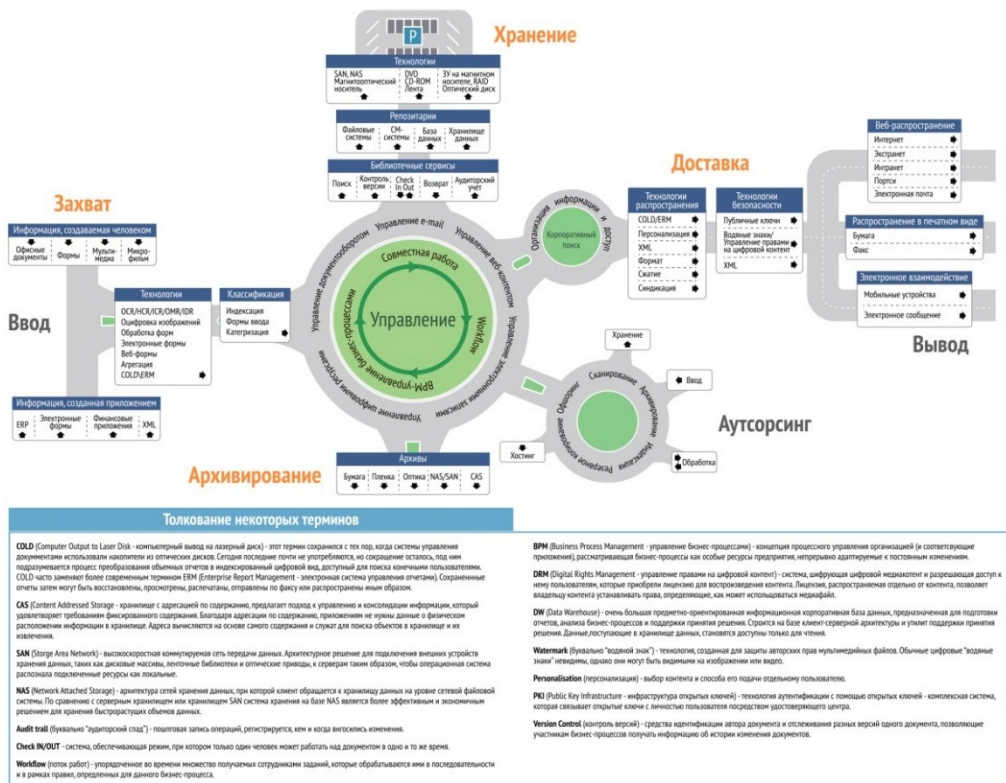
P

Хранение

Технологии
SAN, NAS
Магнитооптический носитель
DVD
CD-ROM
Лента
ЗУ на магнитном носителе, RAID
Оптический диск

Репозитарии
Файловые системы
CM-системы
База данных
Хранилище данных

Библиотечные сервисы
Поиск
Контроль версии
Check In Out
Возврат
Аудиторский учет

Захват

Информация, создаваемая человеком
Офисные документы
Формы
Мульти-медиа
Микро-фильм

Ввод

Технологии
OCR/HCR/ICR/OMR/IDR
Оцифровка изображений
Обработка форм
Электронные формы
Веб-формы
Агрегация
COLD\ERM

Классификация
Индексация
Формы ввода
Категризация

Информация, созданная приложением
ERP
Электронные формы
Финансовые приложения
XML

Управление e-mail
Управление документооборотом
Управление веб-контентом
Управление электронными записями
Управление цифровыми ресурсами
Совместная работа
BPM-управление бизнес-процессами
Workflow
Управление

Организация информации и доступ
Корпоративный поиск

Доставка

Технологии распространения
COLD/ERM
Персонализация
XML
Формат
Сжатие
Синдикация

Технологии безопасности
Публичные ключи
Водяные знаки/ Управление правами на цифровой контент
XML

Веб-распространение
Интернет
Экстранет
Интранет
Портал
Электронная почта

Распространение в печатном виде
Бумага
Факс

Электронное взаимодействие
Мобильные устройства
Электронное сообщение

Вывод

Хранение
Сканирование
Архивирование
Обработка
Резервное копирование
Ввод
Хостинг

Аутсорсинг

Архивирование

Архивы
Бумага
Пленка
Оптика
NAS/SAN
CAS

Толкование некоторых терминов

COLD (Computer Output to Laser Disk - компьютерный вывод на лазерный диск) - этот термин сохранился с тех пор, когда системы управления документами использовали накопители из оптических дисков. Сегодня последние почти не употребляются, но сокращение осталось, под ним подразумевается процесс преобразования объемных отчетов в индексированный цифровой вид, доступный для поиска конечными пользователями. COLD часто заменяют более современным термином ERM (Enterprise Report Management - электронная система управления отчетами). Сохраненные отчеты затем могут быть восстановлены, просмотрены, распечатаны, отправлены по факсу или распространены иным образом.

CAS (Content Addressed Storage - хранилище с адресацией по содержанию, предлагает подход к управлению и консолидации информации, который удовлетворяет требованиям фиксированного содержания. Благодаря адресации по содержанию, приложениям не нужны данные о физическом расположении информации в хранилище. Адреса вычисляются на основе самого содержания и служат для поиска объектов в хранилище и их извлечения.

SAN (Storage Area Network) - высокоскоростная коммутируемая сеть передачи данных. Архитектурное решение для подключения внешних устройств хранения данных, таких как дисковые массивы, ленточные библиотеки и оптические приводы, к серверам таким образом, чтобы операционная система распознала подключенные ресурсы как локальные.

NAS (Network Attached Storage) - архитектура сетей хранения данных, при которой клиент обращается к хранилищу данных на уровне сетевой файловой системы. По сравнению с серверным хранилищем или хранилищем SAN система хранения на базе NAS является более эффективным и экономичным решением для хранения быстрорастущих объемов данных.

Audit trail (буквально "аудиторский след") - пошаговая запись операций, регистрируется, кем и когда вносились изменения.

Check IN/OUT - система, обеспечивающая режим, при котором только один человек может работать над документом в одно и то же время.

Workflow (поток работ) - упорядоченное во времени множество получаемых сотрудниками заданий, которые обрабатываются ими в последовательности и в рамках правил, определенных для данного бизнес-процесса.

BPM (Business Process Management - управление бизнес-процессами) - концепция процессного управления организацией (и соответствующие приложения), рассматривающая бизнес-процессы как особые ресурсы предприятия, непрерывно адаптируемые к постоянным изменениям.

DRM (Digital Rights Management - управление правами на цифровой контент) - система, шифрующая цифровой медиаконтент и разрешающая доступ к нему пользователям, которые приобрели лицензию для воспроизведения контента. Лицензия, распространяемая отдельно от контента, позволяет владельцу контента устанавливать права, определяющие, как может использоваться медиафайл.

DW (Data Warehouse) - очень большая предметно-ориентированная информационная корпоративная база данных, предназначенная для подготовки отчетов, анализа бизнес-процессов и поддержки принятия решений. Строится на базе клиент-серверной архитектуры и утилит поддержки принятия решения. Данные,поступающие в хранилище данных, становятся доступны только для чтения.

Watermark (буквально "водяной знак") - технология, созданная для защиты авторских прав мультимедийных файлов. Обычные цифровые "водяные знаки" невидимы, однако они могут быть видимыми на изображении или видео.

Personalisation (персонализация) - выбор контента и способа его подачи отдельному пользователю.

PKI (Public Key Infrastructure - инфраструктура открытых ключей) - технология аутентификации с помощью открытых ключей - комплексная система, которая связывает открытые ключи с личностью пользователя посредством удостоверяющего центра.

Version Control (контроль версий) - средства идентификации автора документа и отслеживания разных версий одного документа, позволяющие участникам бизнес-процессов получать информацию об истории изменения документов.